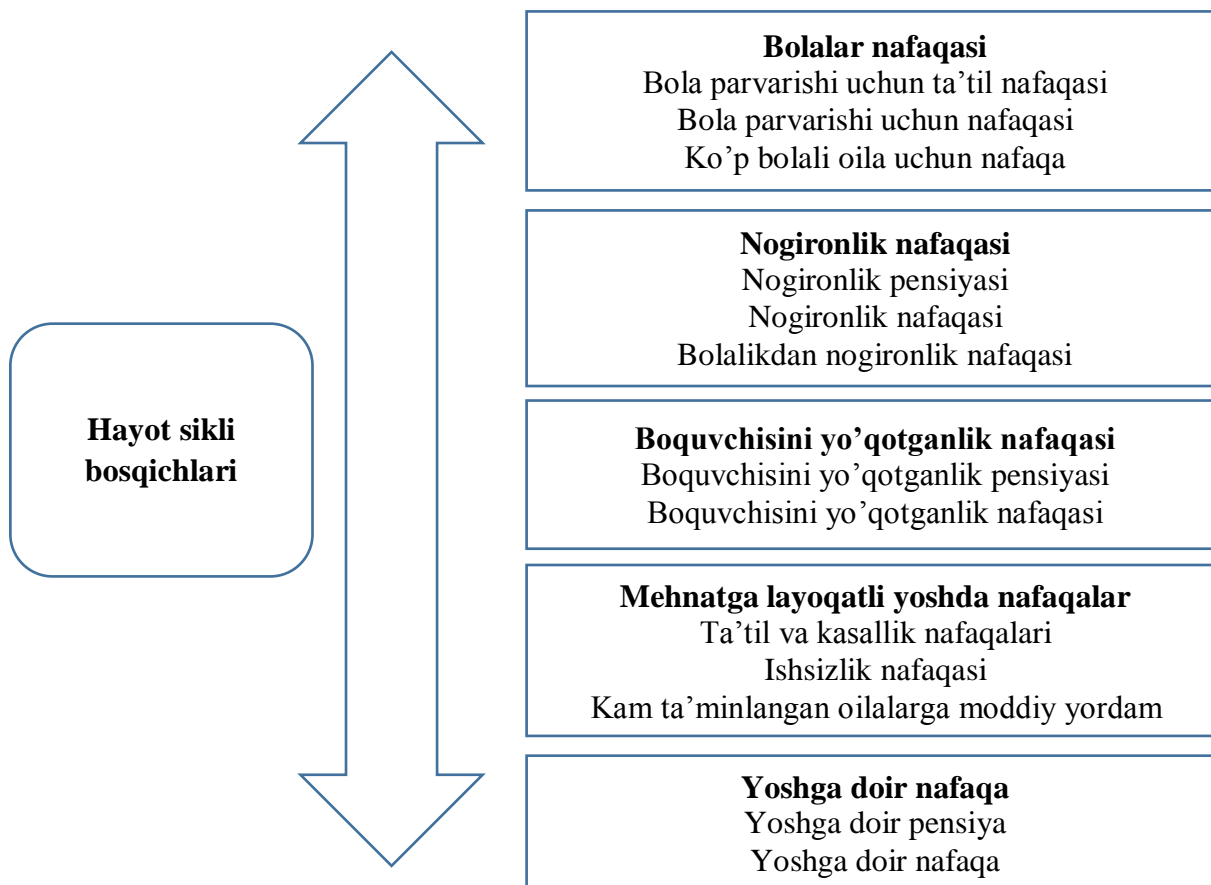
Hayot sikli bosqichlari

**Bolalar nafaqasi**
Bola parvarishi uchun ta’til nafaqasi
Bola parvarishi uchun nafaqasi
Ko’p bolali oila uchun nafaqa

**Nogironlik nafaqasi**
Nogironlik pensiyasi
Nogironlik nafaqasi
Bolalikdan nogironlik nafaqasi

**Boquvchisini yo’qotganlik nafaqasi**
Boquvchisini yo’qotganlik pensiyasi
Boquvchisini yo’qotganlik nafaqasi

**Mehnatga layoqatli yoshda nafaqalar**
Ta’til va kasallik nafaqalari
Ishsizlik nafaqasi
Kam ta’minlangan oilalarga moddiy yordam

**Yoshga doir nafaqa**
Yoshga doir pensiya
Yoshga doir nafaqa